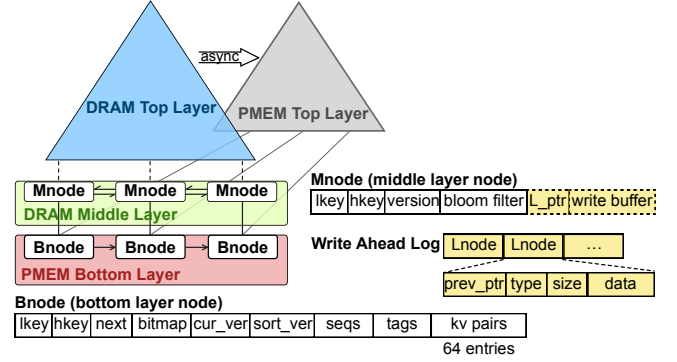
async

DRAM Top Layer

PMEM Top Layer

Mnode Mnode Mnode

DRAM Middle Layer

Bnode Bnode Bnode

PMEM Bottom Layer

Mnode (middle layer node)

| lkey | hkey | version | bloom filter | L_ptr | write buffer |
|---|---|---|---|---|---|

Write Ahead Log

| Lnode | Lnode | ... |
|---|---|---|

| prev_ptr | type | size | data |
|---|---|---|---|

Bnode (bottom layer node)

| lkey | hkey | next | bitmap | cur_ver | sort_ver | seqs | tags | kv pairs |
|---|---|---|---|---|---|---|---|---|

64 entries